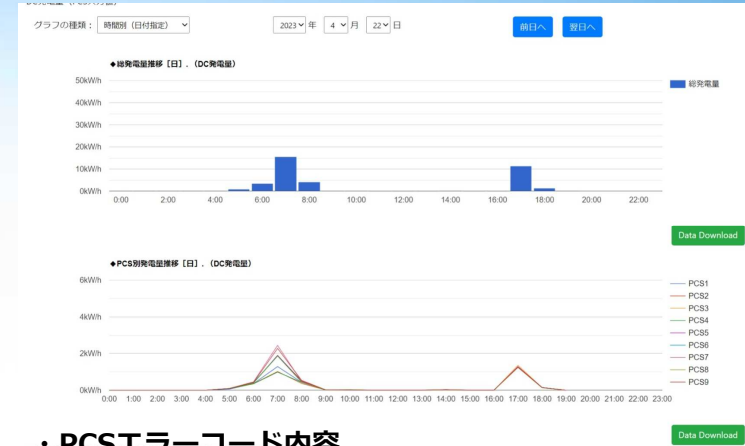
グラフの種類： 時間別（日付指定）

2023 年 4 月 22 日

前日へ 翌日へ

◆総発電量推移［日］．（DC発電量）

総発電量

50kW/h
40kW/h
30kW/h
20kW/h
10kW/h
0kW/h

0:00 2:00 4:00 6:00 8:00 10:00 12:00 14:00 16:00 18:00 20:00 22:00

Data Download

◆PCS別発電量推移［日］．（DC発電量）

6kW/h
4kW/h
2kW/h
0kW/h

0:00 1:00 2:00 3:00 4:00 5:00 6:00 7:00 8:00 9:00 10:00 11:00 12:00 13:00 14:00 15:00 16:00 17:00 18:00 19:00 20:00 21:00 22:00 23:00

PCS1
PCS2
PCS3
PCS4
PCS5
PCS6
PCS7
PCS8
PCS9

Data Download

・PCSエラーコード内容